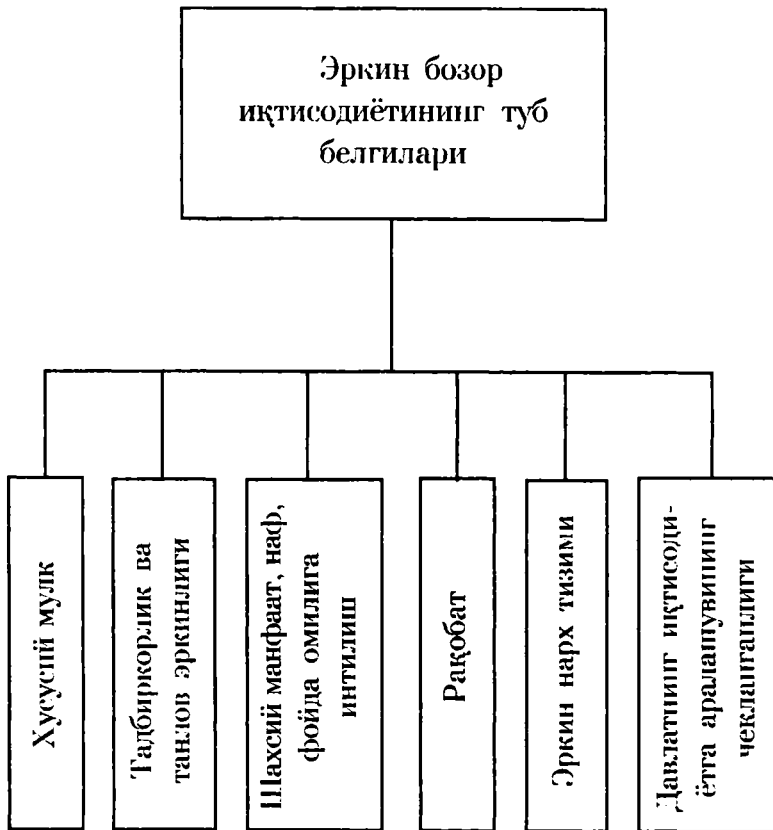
Эркин бозор иқтисодиётининг туб белгилари

Хусусий мулк

Тадбиркорлик ва танлов эркинлиги

Шахсий манфаат, наф, фойда омилига интилиш

Рақобат

Эркин нарх тизими

Давлатнинг иқтисодиётга аралашувининг чекланганлиги